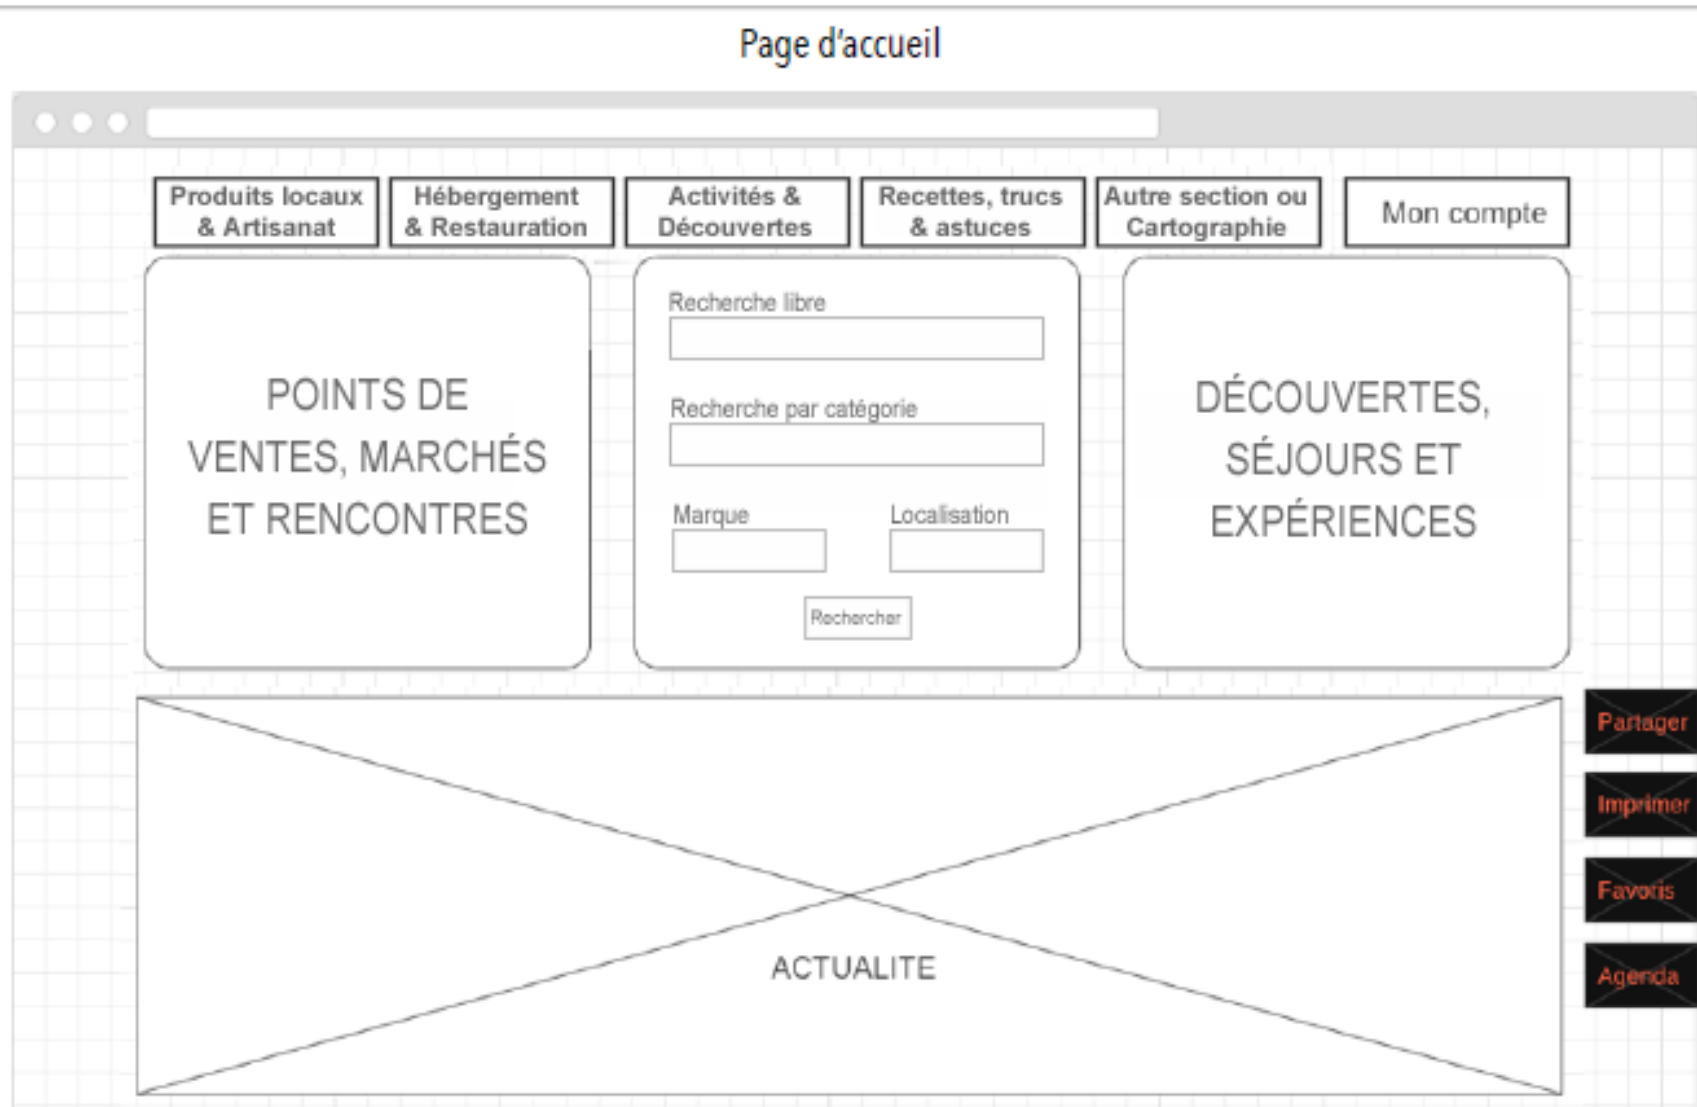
Page d'accueil

Produits locaux & Artisanat

Hébergement & Restauration

Activités & Découvertes

Recettes, trucs & astuces

Autre section ou Cartographie

Mon compte

POINTS DE VENTES, MARCHÉS ET RENCONTRES

Recherche libre

Recherche par catégorie

Marque

Localisation

Rechercher

DÉCOUVERTES, SÉJOURS ET EXPÉRIENCES

ACTUALITE

Partager

Imprimer

Favoris

Agenda